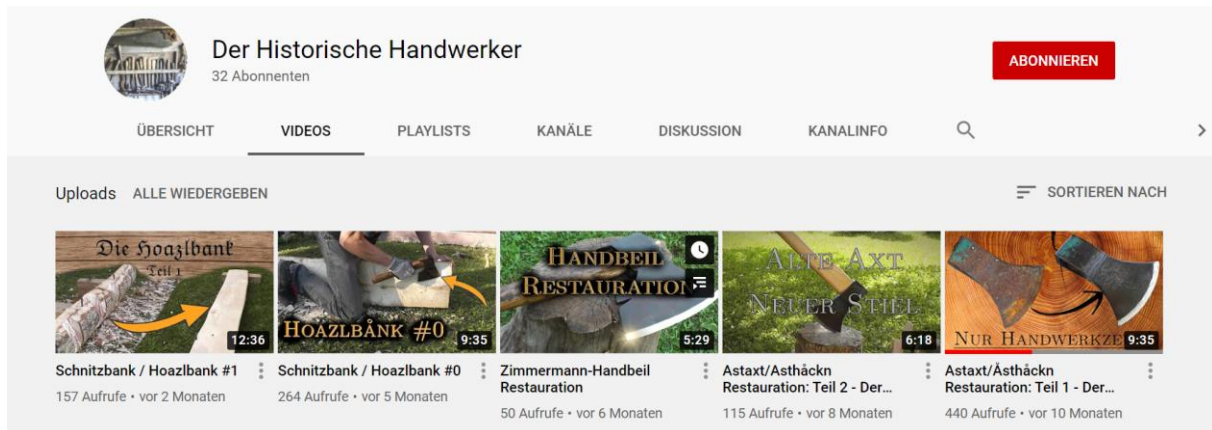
Der Historische Handwerker
32 Abonnenten

ABONNIEREN

ÜBERSICHT VIDEOS PLAYLISTS KANÄLE DISKUSSION KANALINFO

Uploads ALLE WIEDERGEBEN

SORTIEREN NACH

Die Hoazlbank
Teil 1
12:36
Schnitzbank / Hoazlbank #1
157 Aufrufe • vor 2 Monaten

HOAZLBÅNK #0
9:35
Schnitzbank / Hoazlbank #0
264 Aufrufe • vor 5 Monaten

HANDBEIL RESTAURATION
5:29
Zimmermann-Handbeil Restauration
50 Aufrufe • vor 6 Monaten

ALTE AXT NEUER STIEL
6:18
Astaxt/Asthåckn Restauration: Teil 2 - Der...
115 Aufrufe • vor 8 Monaten

NUR HANDWERKZE
9:35
Astaxt/Åsthåckn Restauration: Teil 1 - Der...
440 Aufrufe • vor 10 Monaten